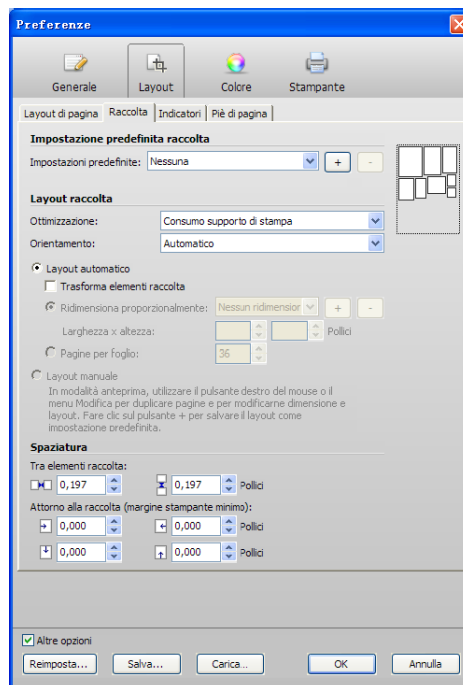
Preferenze

Generale
Layout
Colore
Stampante

Layout di pagina
Raccolta
Indicatori
Piè di pagina

Impostazione predefinita raccolta
Impostazioni predefinite: Nessuna
+
-

Layout raccolta
Ottimizzazione: Consumo supporto di stampa
Orientamento: Automatico

Layout automatico
Trasforma elementi raccolta
Ridimensiona proporzionalmente: Nessun ridimensior
+
-
Larghezza x altezza:
Pollici
Pagine per foglio: 36

Layout manuale
In modalità anteprima, utilizzare il pulsante destro del mouse o il menu Modifica per duplicare pagine e per modificarne dimensione e layout. Fare clic sul pulsante + per salvare il layout come impostazione predefinita.

Spaziatura
Tra elementi raccolta:
0,197
0,197
Pollici
Attorno alla raccolta (margine stampante minimo):
0,000
0,000
Pollici
0,000
0,000
Pollici

Altre opzioni
Reimposta...
Salva...
Carica...
OK
Annulla